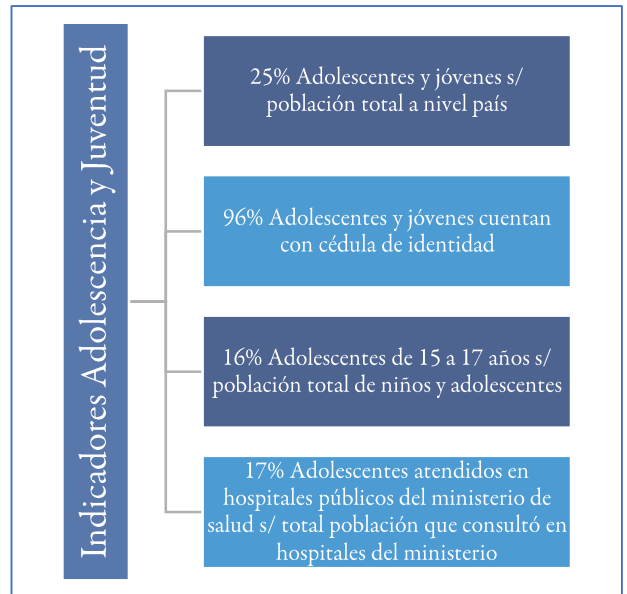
Indicadores Adolescencia y Juventud

25% Adolescentes y jóvenes s/ población total a nivel país

96% Adolescentes y jóvenes cuentan con cédula de identidad

16% Adolescentes de 15 a 17 años s/ población total de niños y adolescentes

17% Adolescentes atendidos en hospitales públicos del ministerio de salud s/ total población que consultó en hospitales del ministerio